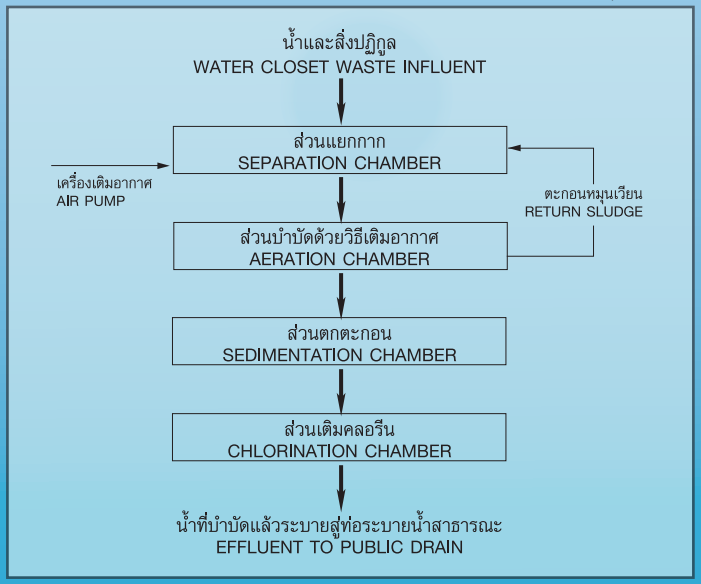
น้ำและสิ่งปฏิกูล
WATER CLOSET WASTE INFLUENT

ส่วนแยกกาก
SEPARATION CHAMBER

เครื่องเติมอากาศ
AIR PUMP

ตะกอนหมุนเวียน
RETURN SLUDGE

ส่วนบำบัดด้วยวิธีเติมอากาศ
AERATION CHAMBER

ส่วนตกตะกอน
SEDIMENTATION CHAMBER

ส่วนเติมคลอรีน
CHLORINATION CHAMBER

น้ำที่บำบัดแล้วระบายสู่ท่อระบายน้ำสาธารณะ
EFFLUENT TO PUBLIC DRAIN